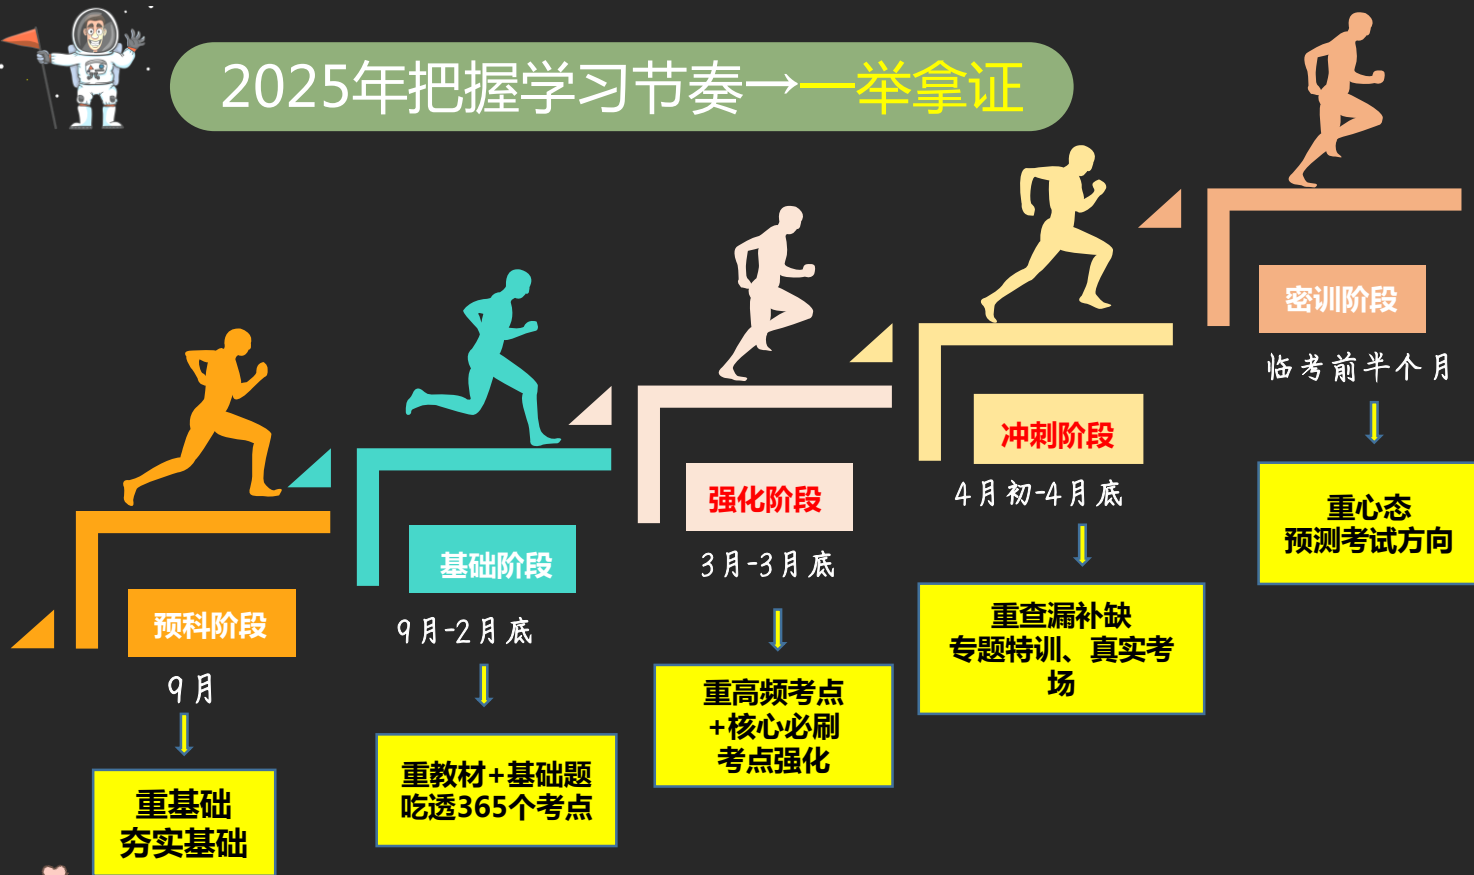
2025年把握学习节奏→一举拿证

预科阶段

9月

重基础
夯实基础

基础阶段

9月-2月底

重教材+基础题
吃透365个考点

强化阶段

3月-3月底

重高频考点
+核心必刷
考点强化

冲刺阶段

4月初-4月底

重查漏补缺
专题特训、真实考场

密训阶段

临考前半个月

重心态
预测考试方向